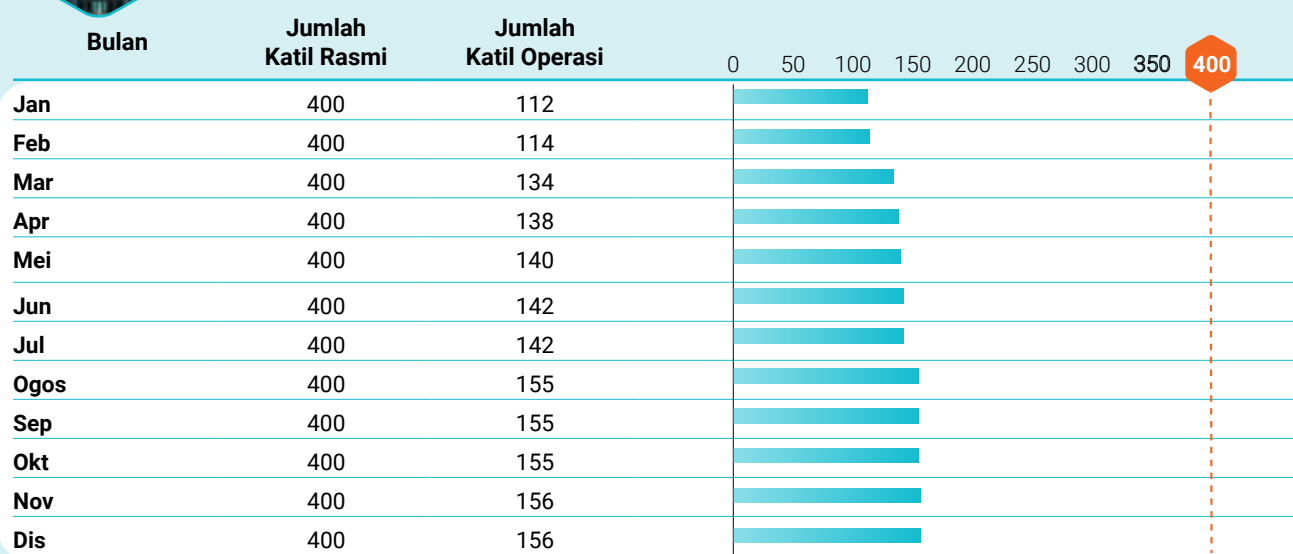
| Bulan | Jumlah Katil Rasmi | Jumlah Katil Operasi |
|---|---|---|
| Jan | 400 | 112 |
| Feb | 400 | 114 |
| Mar | 400 | 134 |
| Apr | 400 | 138 |
| Mei | 400 | 140 |
| Jun | 400 | 142 |
| Jul | 400 | 142 |
| Ogos | 400 | 155 |
| Sep | 400 | 155 |
| Okt | 400 | 155 |
| Nov | 400 | 156 |
| Dis | 400 | 156 |

0 50 100 150 200 250 300 350 400